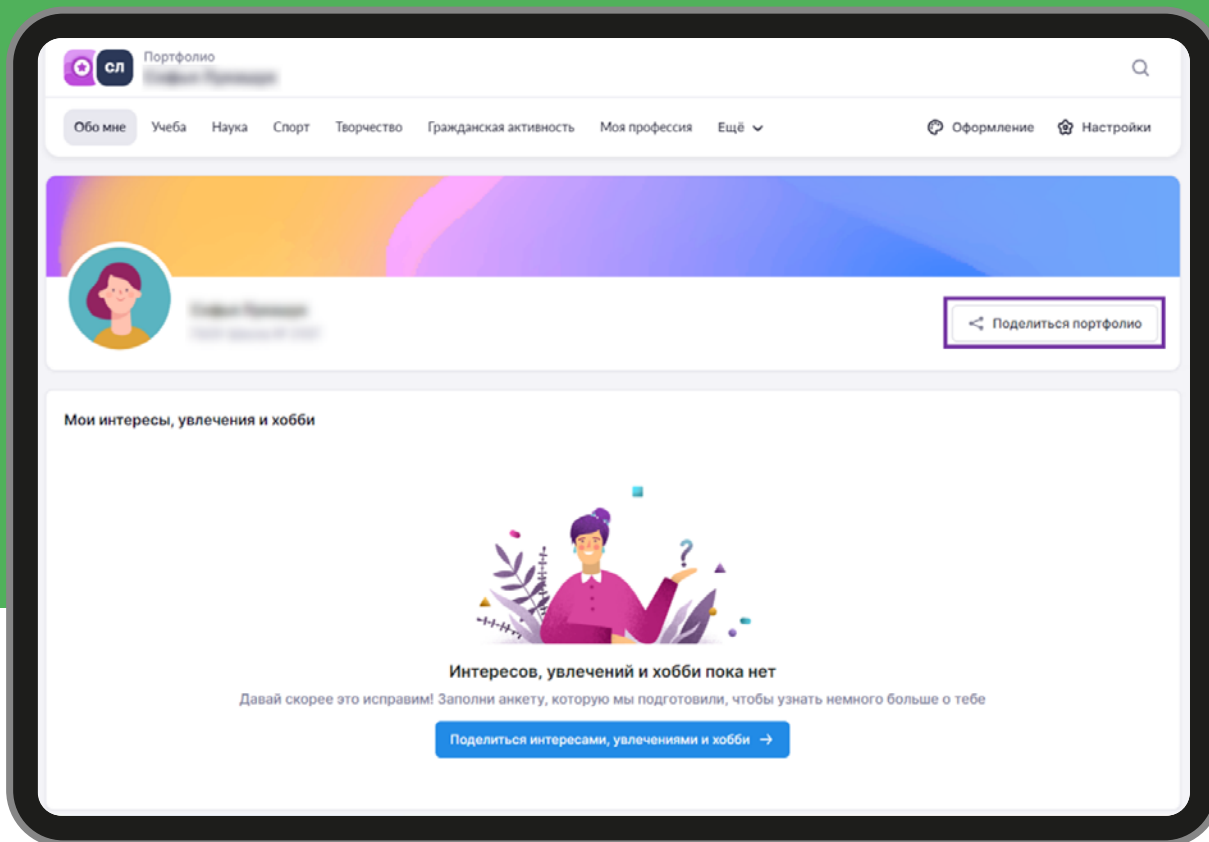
СЛ Портфолио
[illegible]

Обо мне Учеба Наука Спорт Творчество Гражданская активность Моя профессия Ещё

Оформление Настройки

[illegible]
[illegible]

Поделиться портфолио

Мои интересы, увлечения и хобби

?

Интересов, увлечений и хобби пока нет

Давай скорее это исправим! Заполни анкету, которую мы подготовили, чтобы узнать немного больше о тебе

Поделиться интересами, увлечениями и хобби →